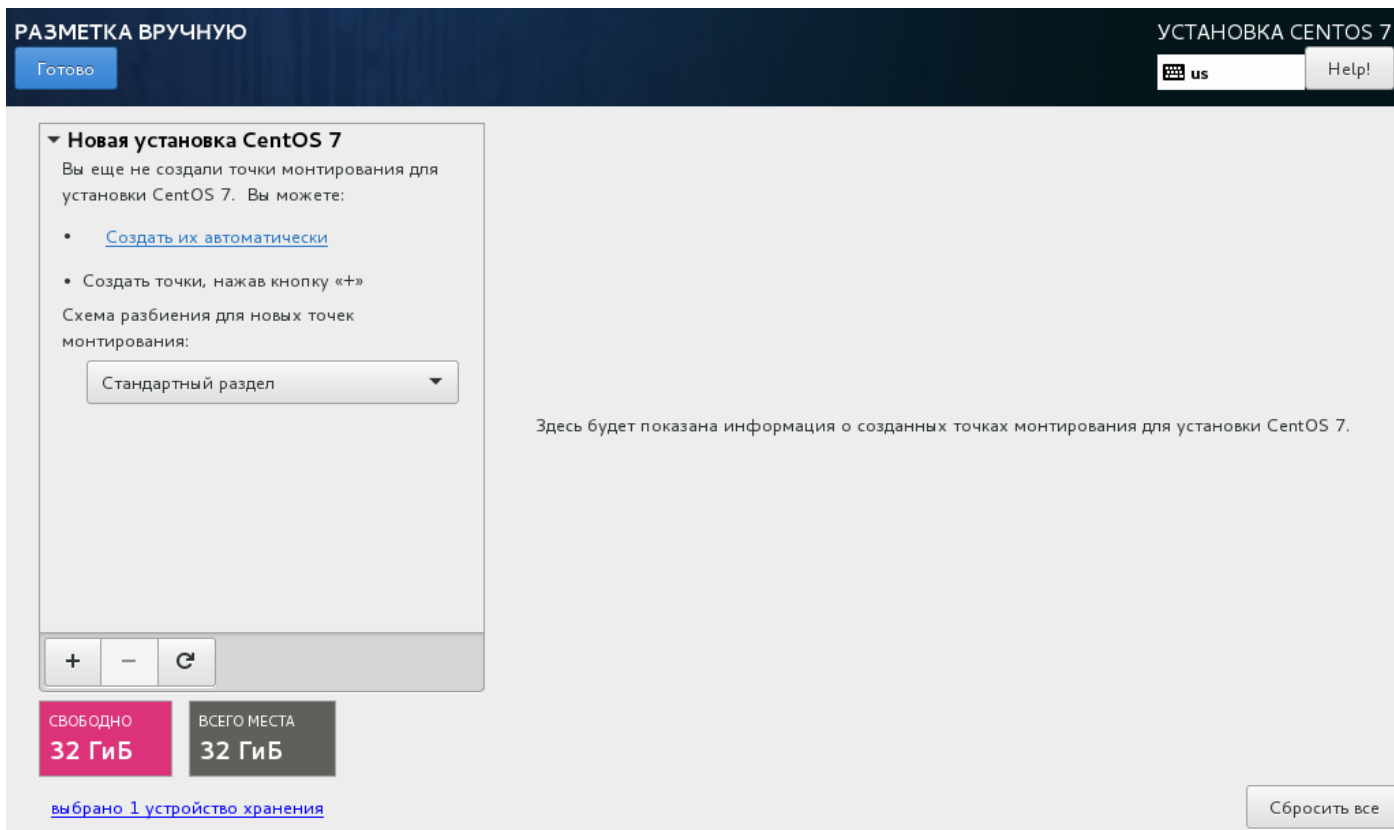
РАЗМЕТКА ВРУЧНУЮ
Готово

УСТАНОВКА CENTOS 7
us
Help!

▾ Новая установка CentOS 7
Вы еще не создали точки монтирования для установки CentOS 7. Вы можете:

• Создать их автоматически

• Создать точки, нажав кнопку «+»

Схема разбиения для новых точек монтирования:

Стандартный раздел

Здесь будет показана информация о созданных точках монтирования для установки CentOS 7.

+ − C

СВОБОДНО
32 ГиБ

ВСЕГО МЕСТА
32 ГиБ

выбрано 1 устройство хранения

Сбросить все